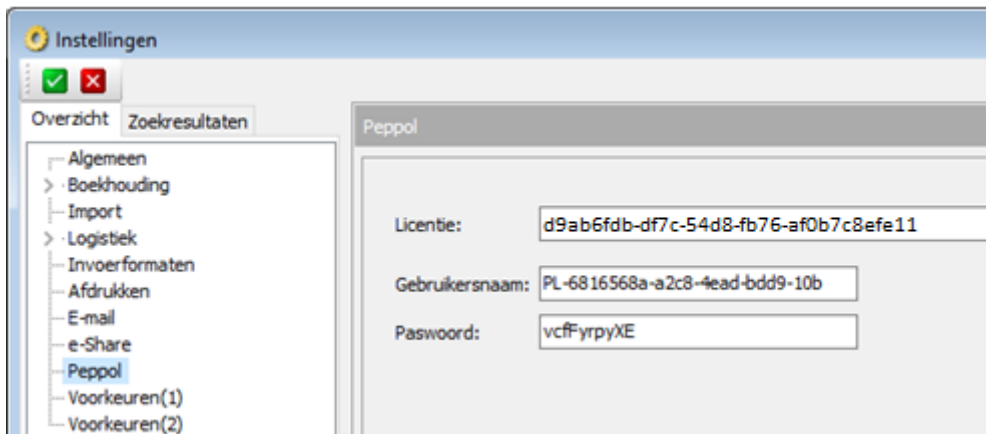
Instellingen

Overzicht
Zoekresultaten

Algemeen
Boekhouding
Import
Logistiek
Invoerformaten
Afdrukken
E-mail
e-Share
Peppol
Voorkeuren(1)
Voorkeuren(2)

Peppol

Licentie: d9ab6fdb-df7c-54d8-fb76-af0b7c8efe11

Gebruikersnaam: PL-6816568a-a2c8-4ead-bdd9-10b

Paswoord: vcfFyrpyXE